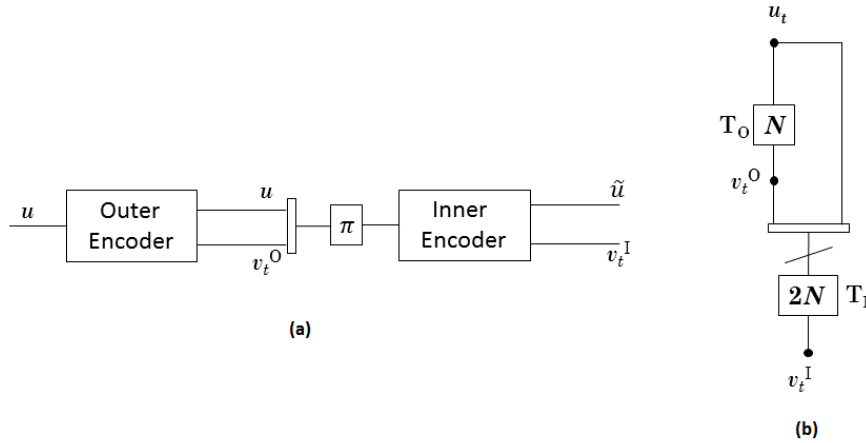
$u$

Outer Encoder

$u$

$v_t{}^{\mathrm{O}}$

$\pi$

Inner Encoder

$\tilde{u}$

$v_t{}^{\mathrm{I}}$

(a)

$u_t$

$\mathrm{T}_{\mathrm{O}}$ $\boldsymbol{N}$

$v_t{}^{\mathrm{O}}$

$\boldsymbol{2N}$ $\mathrm{T}_{\mathrm{I}}$

$v_t{}^{\mathrm{I}}$

(b)